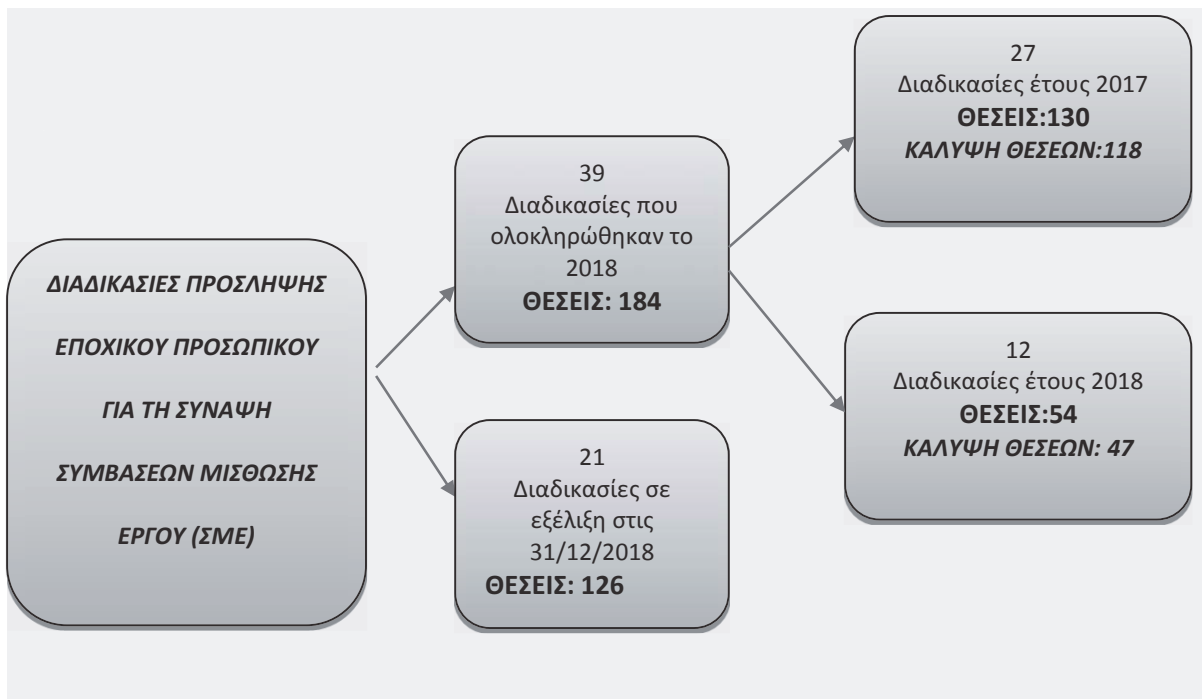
ΔΙΑΔΙΚΑΣΙΕΣ ΠΡΟΣΛΗΨΗΣ ΕΠΟΧΙΚΟΥ ΠΡΟΣΩΠΙΚΟΥ ΓΙΑ ΤΗ ΣΥΝΑΨΗ ΣΥΜΒΑΣΕΩΝ ΜΙΣΘΩΣΗΣ ΕΡΓΟΥ (ΣΜΕ)

39
Διαδικασίες που ολοκληρώθηκαν το 2018
ΘΕΣΕΙΣ: 184

21
Διαδικασίες σε εξέλιξη στις 31/12/2018
ΘΕΣΕΙΣ: 126

27
Διαδικασίες έτους 2017
ΘΕΣΕΙΣ:130
ΚΑΛΥΨΗ ΘΕΣΕΩΝ:118

12
Διαδικασίες έτους 2018
ΘΕΣΕΙΣ:54
ΚΑΛΥΨΗ ΘΕΣΕΩΝ: 47